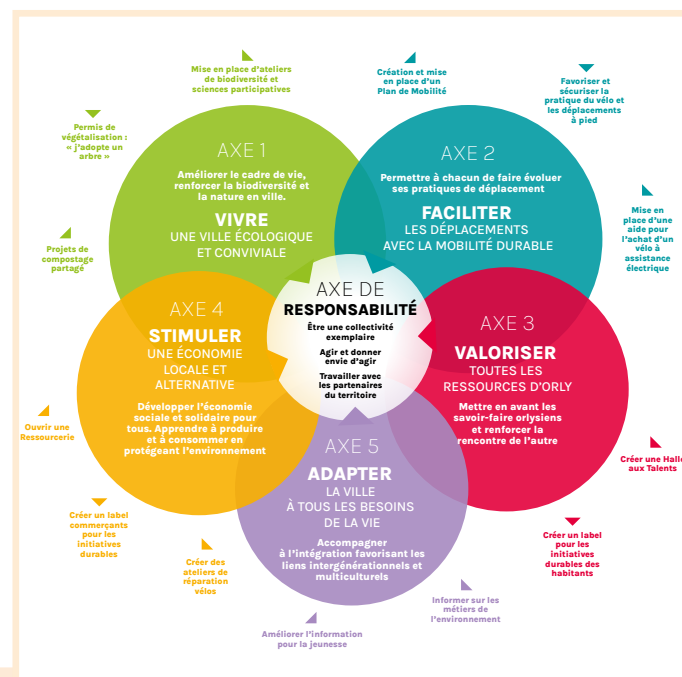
Mise en place d'ateliers de biodiversité et sciences participatives

Création et mise en place d'un Plan de Mobilité

Favoriser et sécuriser la pratique du vélo et les déplacements à pied

Permis de végétalisation : « j'adopte un arbre »

AXE 1

Améliorer le cadre de vie, renforcer la biodiversité et la nature en ville.

VIVRE

UNE VILLE ÉCOLOGIQUE ET CONVIVIALE

AXE 2

Permettre à chacun de faire évoluer ses pratiques de déplacement

FACILITER

LES DÉPLACEMENTS AVEC LA MOBILITÉ DURABLE

Mise en place d'une aide pour l'achat d'un vélo à assistance électrique

Projets de compostage partagé

AXE DE RESPONSABILITÉ

Être une collectivité exemplaire

Agir et donner envie d'agir

Travailler avec les partenaires du territoire

AXE 4

STIMULER

UNE ÉCONOMIE LOCALE ET ALTERNATIVE

Développer l'économie sociale et solidaire pour tous. Apprendre à produire et à consommer en protégeant l'environnement

AXE 3

VALORISER

TOUTES LES RESSOURCES D'ORLY

Mettre en avant les savoir-faire orlysiens et renforcer la rencontre de l'autre

Ouvrir une Ressourcerie

Créer une Halle aux Talents

AXE 5

ADAPTER

LA VILLE À TOUS LES BESOINS DE LA VIE

Accompagner à l'intégration favorisant les liens intergénérationnels et multiculturels

Créer un label commerçants pour les initiatives durables

Créer des ateliers de réparation vélos

Créer un label pour les initiatives durables des habitants

Informer sur les métiers de l'environnement

Améliorer l'information pour la jeunesse